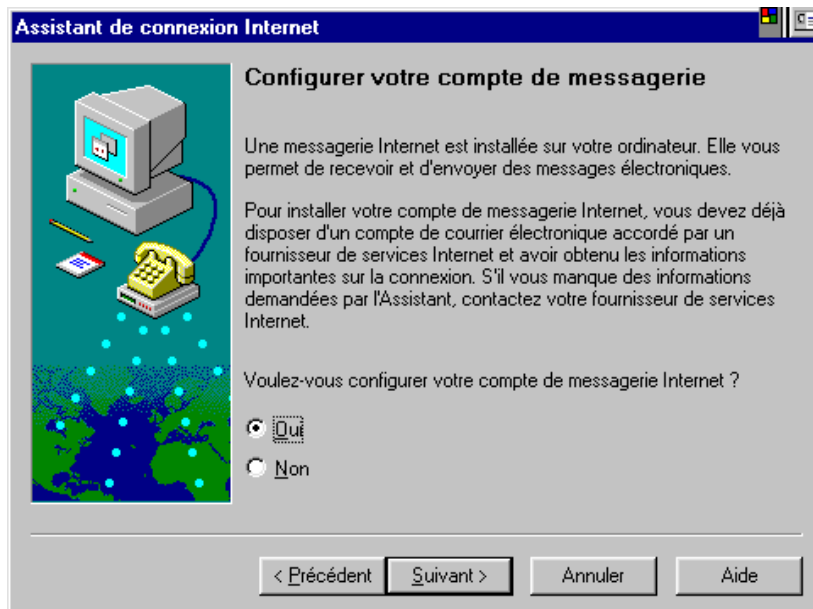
Assistant de connexion Internet

Configurer votre compte de messagerie

Une messagerie Internet est installée sur votre ordinateur. Elle vous permet de recevoir et d'envoyer des messages électroniques.

Pour installer votre compte de messagerie Internet, vous devez déjà disposer d'un compte de courrier électronique accordé par un fournisseur de services Internet et avoir obtenu les informations importantes sur la connexion. S'il vous manque des informations demandées par l'Assistant, contactez votre fournisseur de services Internet.

Voulez-vous configurer votre compte de messagerie Internet ?

Oui

Non

< Précédent | Suivant > | Annuler | Aide